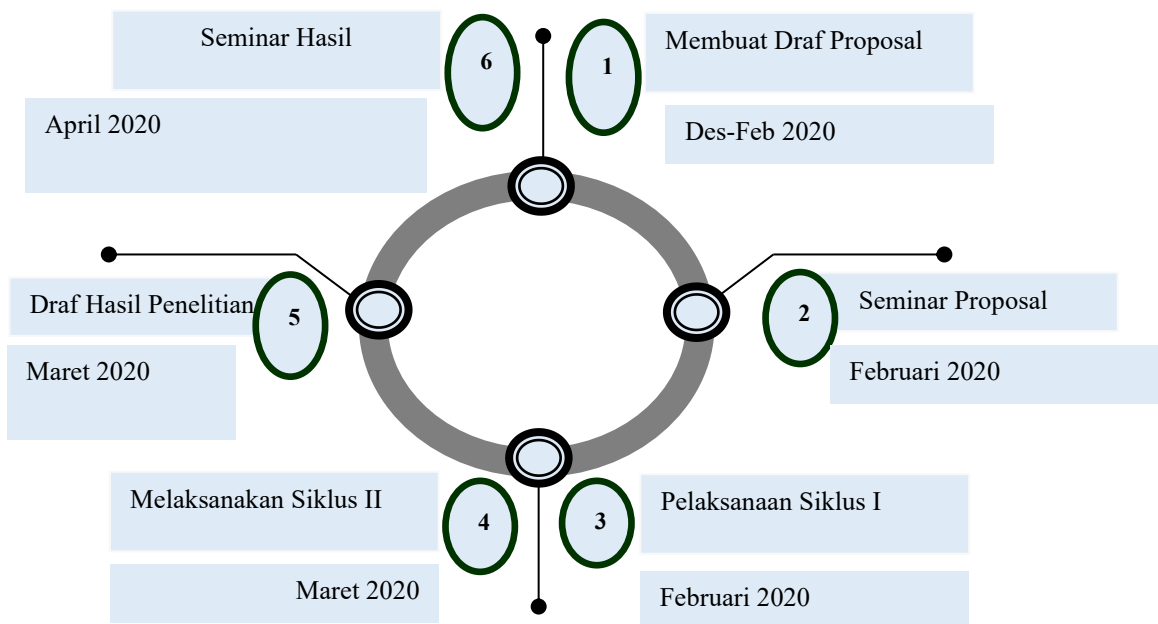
Seminar Hasil

6

1

Membuat Draf Proposal

April 2020

Des-Feb 2020

Draf Hasil Penelitian

5

2

Seminar Proposal

Maret 2020

Februari 2020

Melaksanakan Siklus II

4

3

Pelaksanaan Siklus I

Maret 2020

Februari 2020